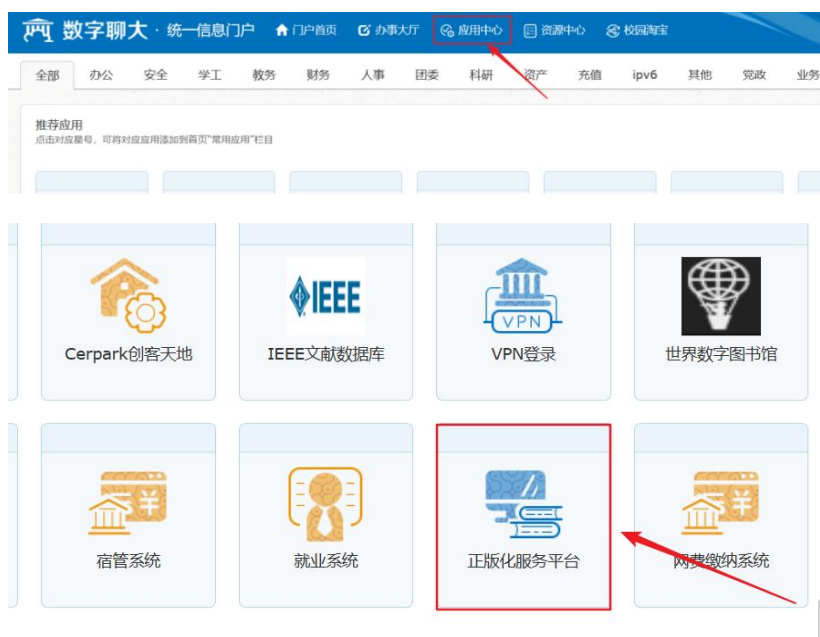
数字聊大 · 统一信息门户 门户首页 办事大厅 应用中心 资源中心 校园淘宝

全部 办公 安全 学工 教务 财务 人事 团委 科研 资产 充值 ipv6 其他 党政 业务

推荐应用
点击对应星号，可将对应应用添加到首页"常用应用"栏目

Cerpark创客天地

IEEE

IEEE文献数据库

VPN

VPN登录

世界数字图书馆

¥

宿管系统

就业系统

正版化服务平台

¥

网费缴纳系统